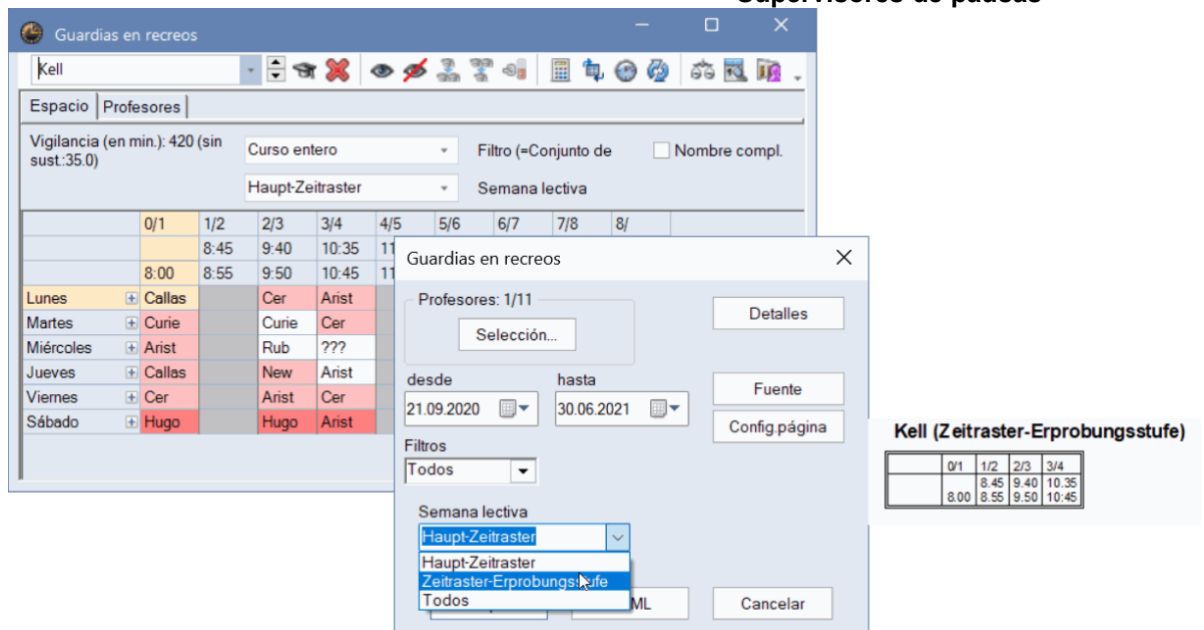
Supervisores de pausas

Guardias en recreos

Kell

Espacio | Profesores

Vigilancia (en min.): 420 (sin sust.:35.0)

Curso entero

Filtro (=Conjunto de

Nombre compl.

Haupt-Zeitraster

Semana lectiva

| | 0/1 | 1/2 | 2/3 | 3/4 | 4/5 | 5/6 | 6/7 | 7/8 | 8/ |
|---|---|---|---|---|---|---|---|---|---|
| | | 8:45 | 9:40 | 10:35 | 11 | | | | |
| | 8:00 | 8:55 | 9:50 | 10:45 | 11 | | | | |
| Lunes | Callas | | Cer | Arist | | | | | |
| Martes | Curie | | Curie | Cer | | | | | |
| Miércoles | Arist | | Rub | ??? | | | | | |
| Jueves | Callas | | New | Arist | | | | | |
| Viernes | Cer | | Arist | Cer | | | | | |
| Sábado | Hugo | | Hugo | Arist | | | | | |

Guardias en recreos

Profesores: 1/11

Selección...

Detalles

desde

hasta

21.09.2020

30.06.2021

Fuente

Config.página

Filtros

Todos

Semana lectiva

Haupt-Zeitraster

Haupt-Zeitraster
Zeitraster-Erprobungsstufe
Todos

ML

Cancelar

Kell (Zeitraster-Erprobungsstufe)

| | 0/1 | 1/2 | 2/3 | 3/4 |
|---|---|---|---|---|
| | | 8.45 | 9.40 | 10.35 |
| | 8.00 | 8.55 | 9.50 | 10:45 |